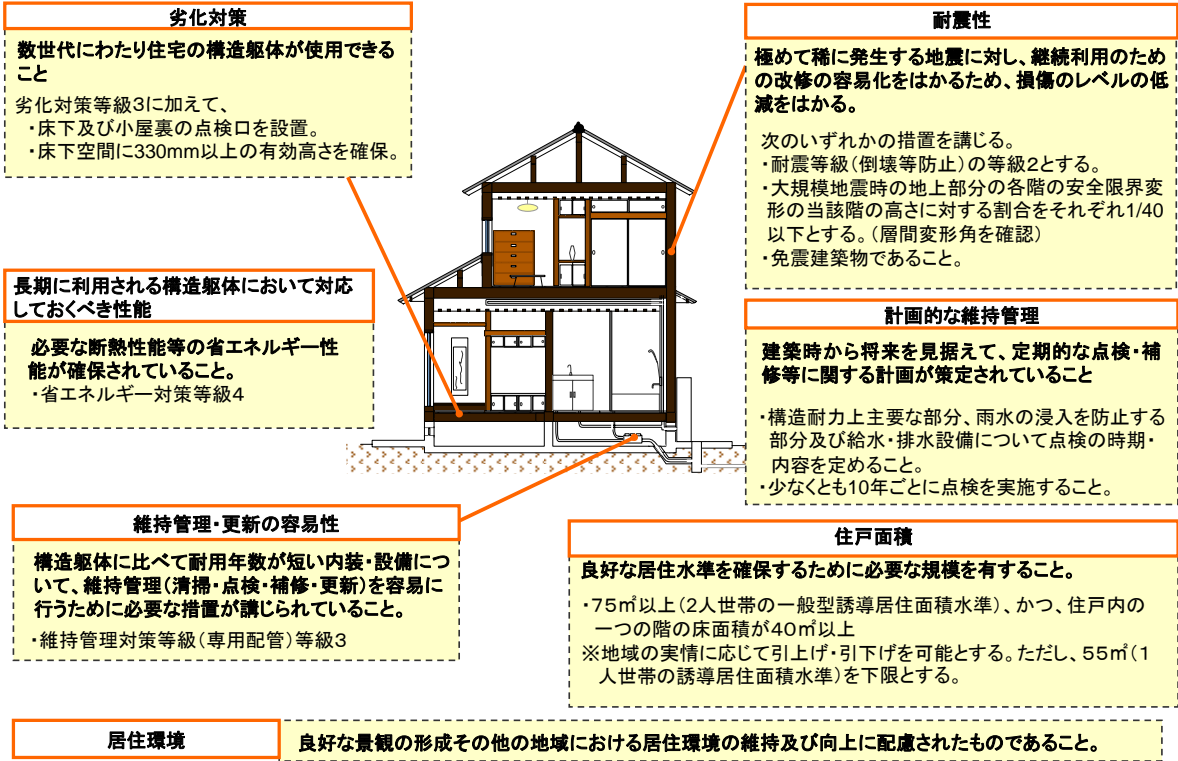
劣化対策

数世代にわたり住宅の構造躯体が使用できること

劣化対策等級3に加えて、
・床下及び小屋裏の点検口を設置。
・床下空間に330mm以上の有効高さを確保。

長期に利用される構造躯体において対応しておくべき性能

必要な断熱性能等の省エネルギー性能が確保されていること。
・省エネルギー対策等級4

維持管理・更新の容易性

構造躯体に比べて耐用年数が短い内装・設備について、維持管理（清掃・点検・補修・更新）を容易に行うために必要な措置が講じられていること。
・維持管理対策等級（専用配管）等級3

耐震性

極めて稀に発生する地震に対し、継続利用のための改修の容易化をはかるため、損傷のレベルの低減をはかる。

次のいずれかの措置を講じる。
・耐震等級（倒壊等防止）の等級2とする。
・大規模地震時の地上部分の各階の安全限界変形の当該階の高さに対する割合をそれぞれ1/40以下とする。（層間変形角を確認）
・免震建築物であること。

計画的な維持管理

建築時から将来を見据えて、定期的な点検・補修等に関する計画が策定されていること

・構造耐力上主要な部分、雨水の浸入を防止する部分及び給水・排水設備について点検の時期・内容を定めること。
・少なくとも10年ごとに点検を実施すること。

住戸面積

良好な居住水準を確保するために必要な規模を有すること。

・75㎡以上（2人世帯の一般型誘導居住面積水準）、かつ、住戸内の一つの階の床面積が40㎡以上
※地域の実情に応じて引上げ・引下げを可能とする。ただし、55㎡（1人世帯の誘導居住面積水準）を下限とする。

居住環境

良好な景観の形成その他の地域における居住環境の維持及び向上に配慮されたものであること。